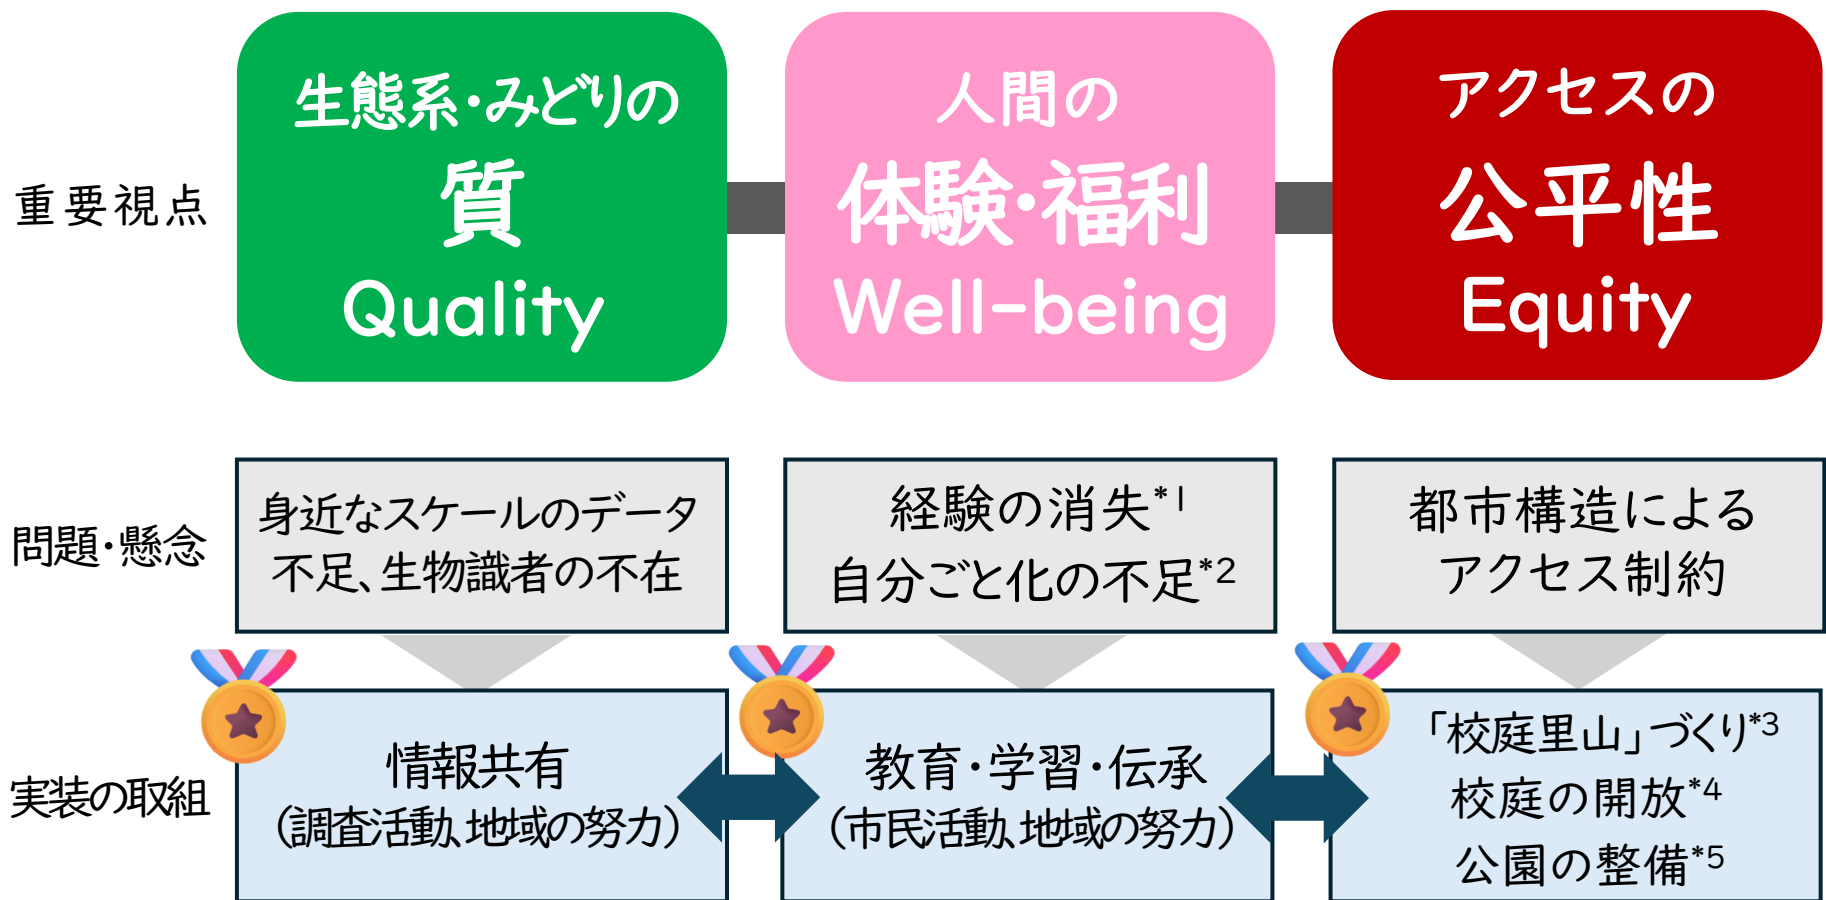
重要視点

生態系・みどりの
質
Quality

人間の
体験・福利
Well-being

アクセスの
公平性
Equity

問題・懸念

身近なスケールのデータ不足、生物識者の不在

経験の消失$^{*1}$
自分ごと化の不足$^{*2}$

都市構造による
アクセス制約

実装の取組

情報共有
(調査活動、地域の努力)

教育・学習・伝承
(市民活動、地域の努力)

「校庭里山」づくり$^{*3}$
校庭の開放$^{*4}$
公園の整備$^{*5}$